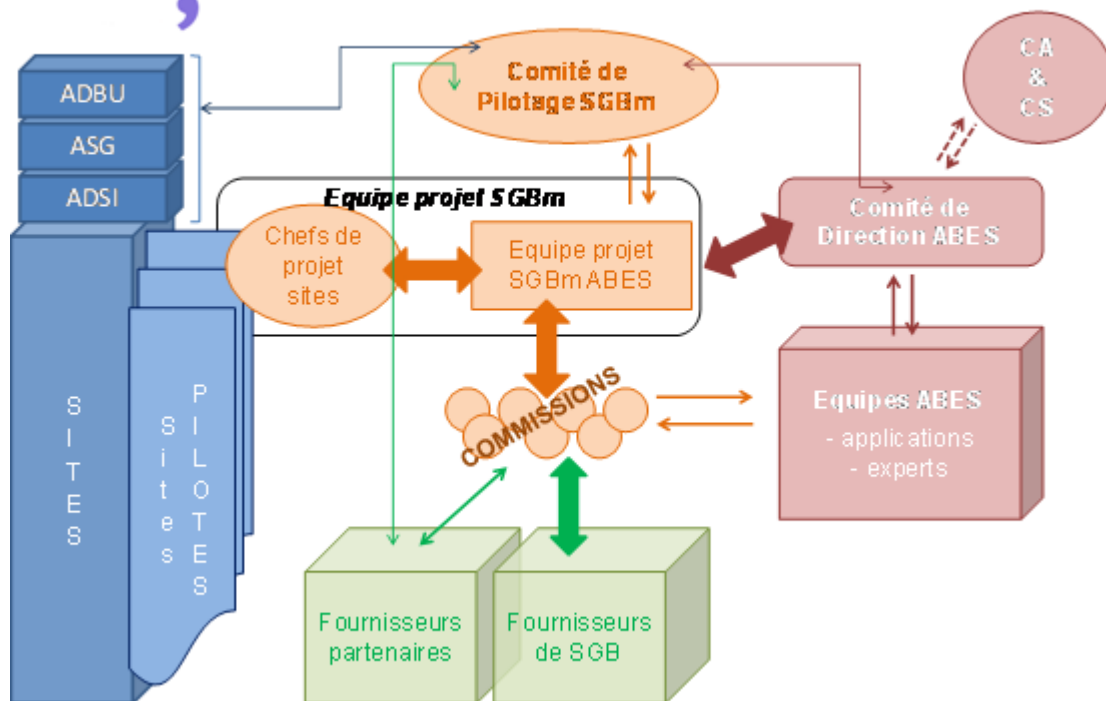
ADBU
ASG
ADSI

Comité de Pilotage SGBm

CA & CS

Equipe projet SGBm

Chefs de projet sites

Equipe projet SGBm ABES

Comité de Direction ABES

S I T E S

S i t e s

P I L O T E S

COMMISSIONS

Equipes ABES
- applications
- experts

Fournisseurs partenaires

Fournisseurs de SGB